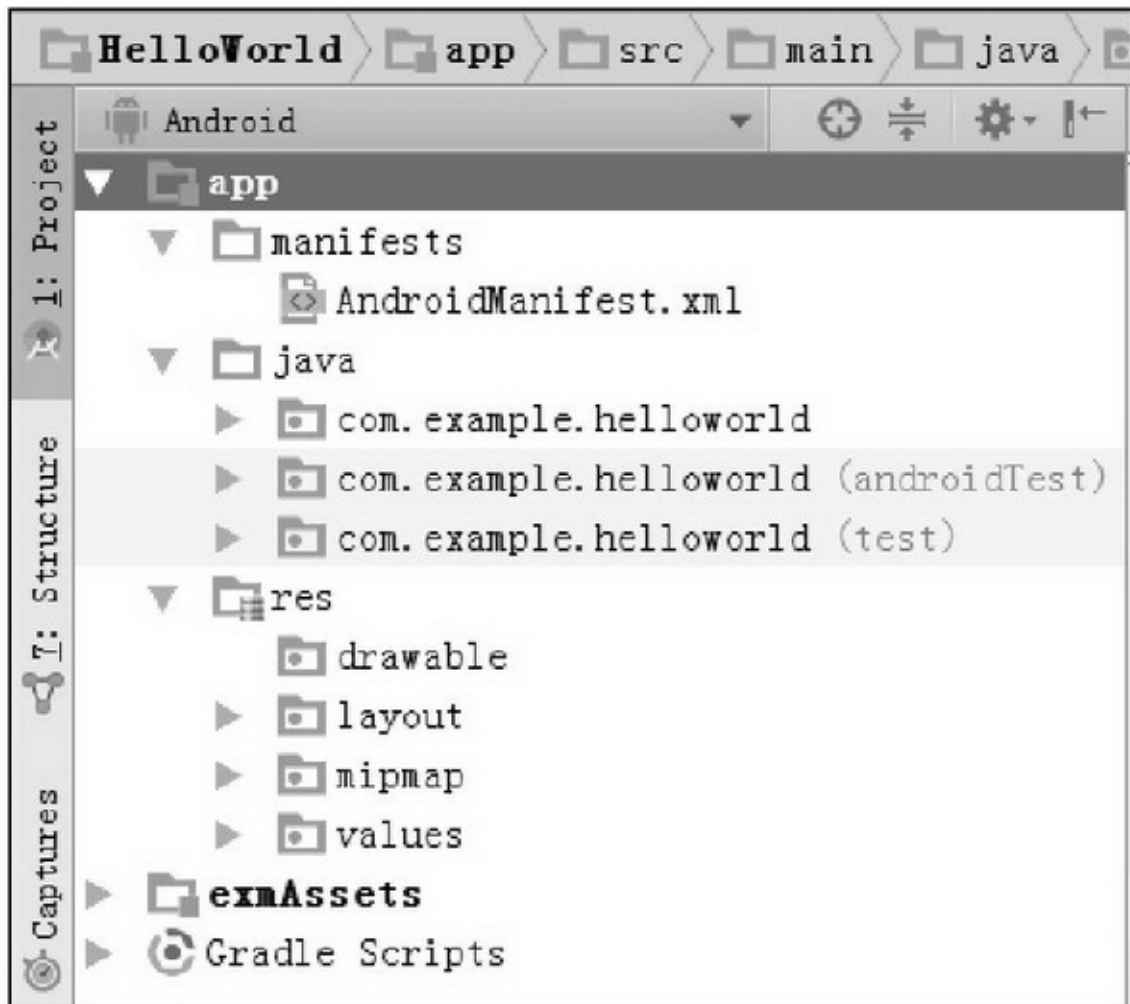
HelloWorld app src main java

1: Project
7: Structure
Captures

Android

app
manifests
AndroidManifest.xml
java
com.example.helloworld
com.example.helloworld (androidTest)
com.example.helloworld (test)
res
drawable
layout
mipmap
values
exmAssets
Gradle Scripts